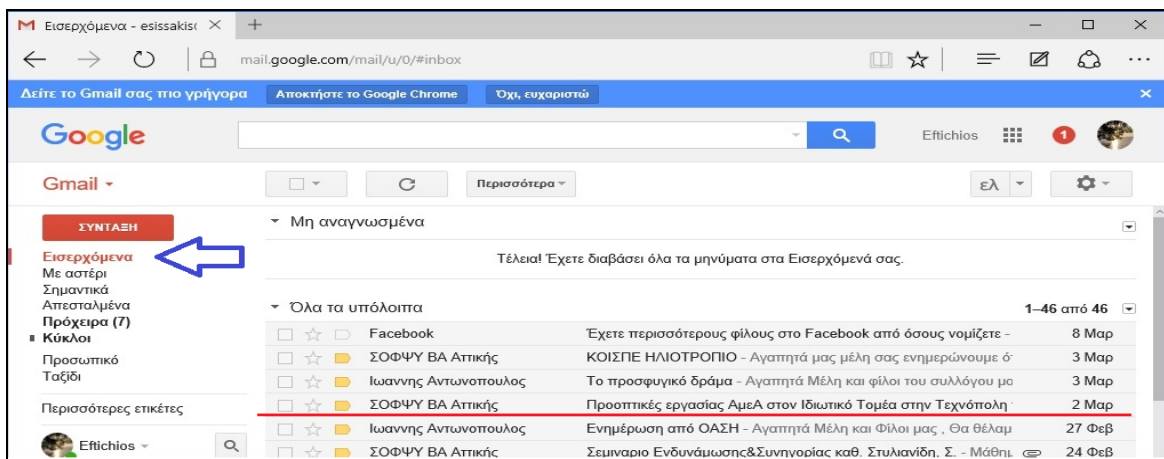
Εισερχόμενα - esissakis( ×

mail.google.com/mail/u/0/#inbox

Δείτε το Gmail σας πιο γρήγορα | Αποκτήστε το Google Chrome | Όχι, ευχαριστώ ×

Google

Eftichios 1

Gmail ▾

Περισσότερα ▾

ελ

ΣΥΝΤΑΞΗ

Εισερχόμενα
Με αστέρι
Σημαντικά
Απεσταλμένα
Πρόχειρα (7)
Κύκλοι
Προσωπικό
Ταξίδι
Περισσότερες ετικέτες

Eftichios ▾

▾ Μη αναγνωσμένα

Τέλεια! Έχετε διαβάσει όλα τα μηνύματα στα Εισερχόμενά σας.

▾ Όλα τα υπόλοιπα

1–46 από 46

| | | |
|---|---|---|
| Facebook | Έχετε περισσότερους φίλους στο Facebook από όσους νομίζετε - | 8 Μαρ |
| ΣΟΦΨΥ ΒΑ Αττικής | ΚΟΙΣΠΕ ΗΛΙΟΤΡΟΠΙΟ - Αγαπητά μας μέλη σας ενημερώνουμε ό | 3 Μαρ |
| Ιωαννης Αντωνοπουλος | Το προσφυγικό δράμα - Αγαπητά Μέλη και φίλοι του συλλόγου μο | 3 Μαρ |
| ΣΟΦΨΥ ΒΑ Αττικής | Προοπτικές εργασίας ΑμεΑ στον Ιδιωτικό Τομέα στην Τεχνόπολη | 2 Μαρ |
| Ιωαννης Αντωνοπουλος | Ενημέρωση από ΟΑΣΗ - Αγαπητά Μέλη και Φίλοι μας , Θα θέλαμ | 27 Φεβ |
| ΣΟΦΨΥ ΒΑ Αττικής | Σεμιναριο Ενδυνάμωσης&Συνηγορίας καθ. Στυλιανίδη, Σ. - Μάθη | 24 Φεβ |